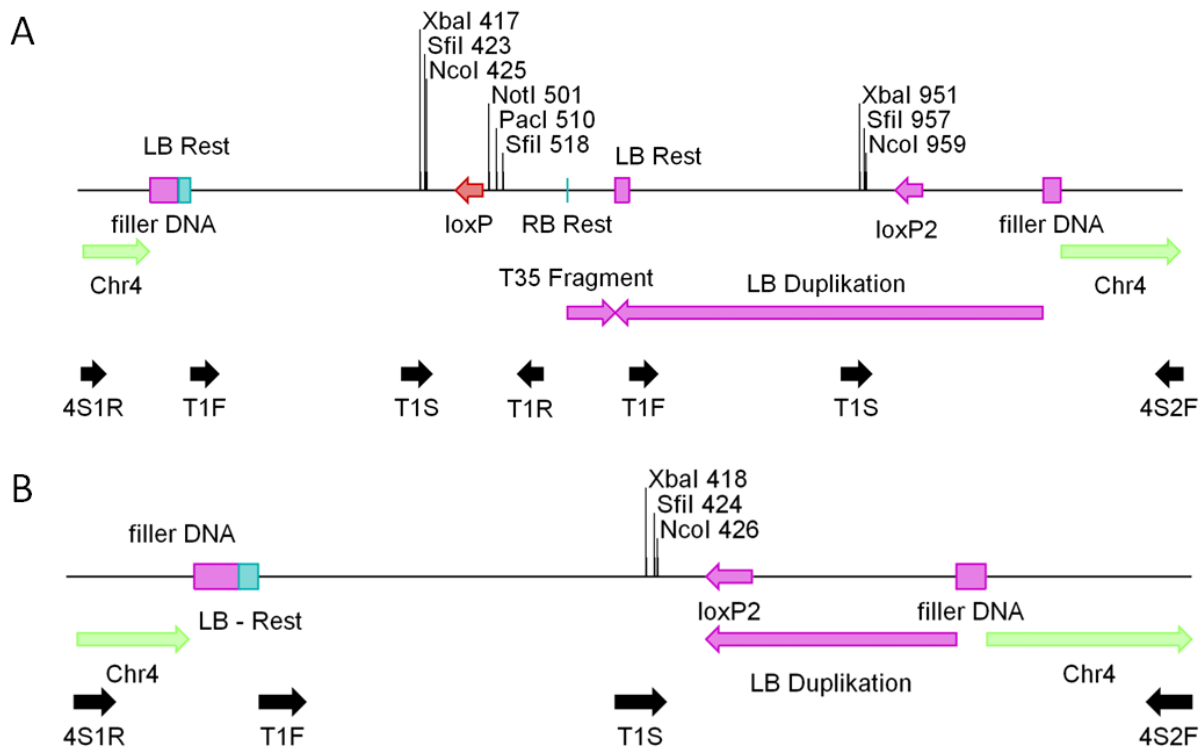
A

XbaI 417
SfiI 423
NcoI 425
NotI 501
PacI 510
SfiI 518
XbaI 951
SfiI 957
NcoI 959

LB Rest
LB Rest
filler DNA
loxP
RB Rest
loxP2
filler DNA
Chr4
T35 Fragment
LB Duplikation
Chr4

4S1R
T1F
T1S
T1R
T1F
T1S
4S2F

B

XbaI 418
SfiI 424
NcoI 426

filler DNA
LB - Rest
loxP2
filler DNA
Chr4
LB Duplikation
Chr4

4S1R
T1F
T1S
4S2F